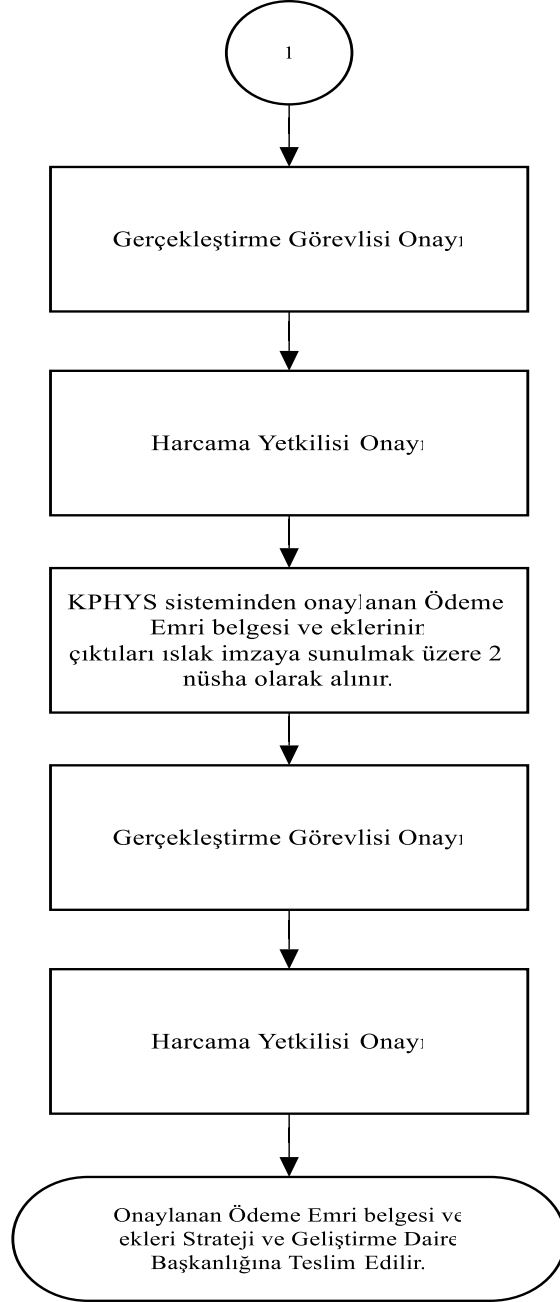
1

Gerçekleştirme Görevlisi Onayı

Harcama Yetkilisi Onayı

KPHYS sisteminden onaylanan Ödeme Emri belgesi ve eklerinin çıktıları ıslak imzaya sunulmak üzere 2 nüsha olarak alınır.

Gerçekleştirme Görevlisi Onayı

Harcama Yetkilisi Onayı

Onaylanan Ödeme Emri belgesi ve ekleri Strateji ve Geliştirme Daire Başkanlığına Teslim Edilir.